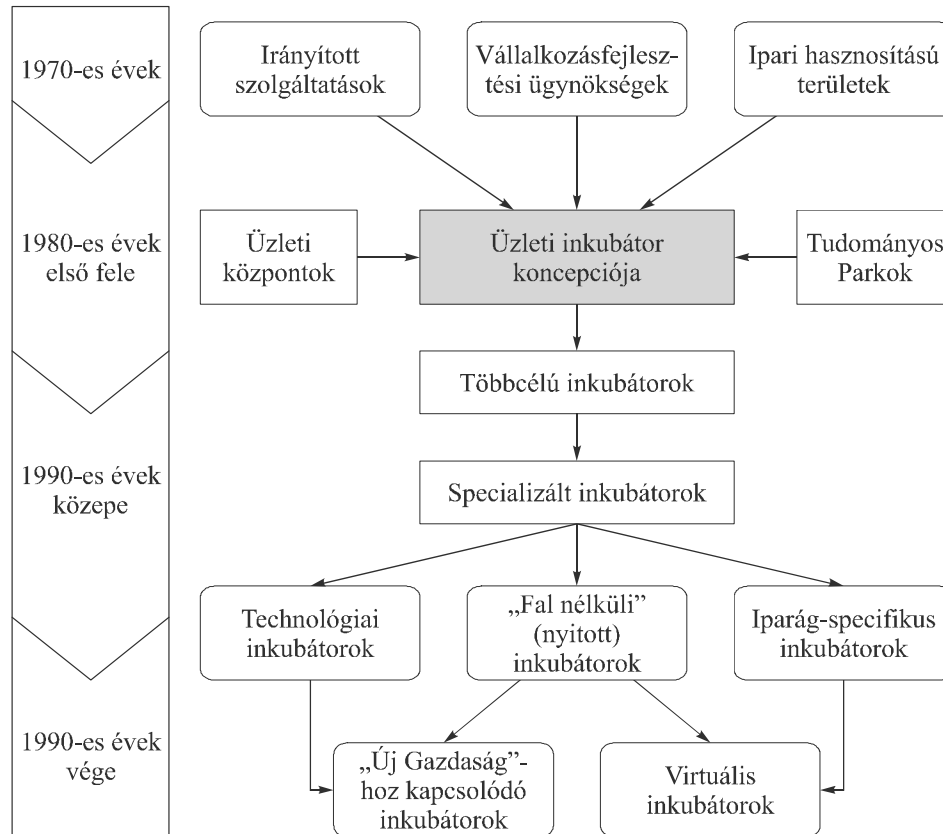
1970-es évek

Irányított szolgáltatások

Vállalkozásfejlesztési ügynökségek

Ipari hasznosítású területek

1980-es évek első fele

Üzleti központok

Üzleti inkubátor koncepciója

Tudományos Parkok

Többcélú inkubátorok

1990-es évek közepe

Specializált inkubátorok

Technológiai inkubátorok

„Fal nélküli" (nyitott) inkubátorok

Iparág-specifikus inkubátorok

1990-es évek vége

„Új Gazdaság"-hoz kapcsolódó inkubátorok

Virtuális inkubátorok